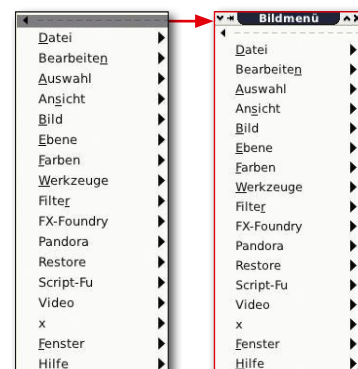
Datei
Bearbeiten
Auswahl
Ansicht
Bild
Ebene
Farben
Werkzeuge
Filter
FX-Foundry
Pandora
Restore
Script-Fu
Video
x
Fenster
Hilfe

Bildmenü

Datei
Bearbeiten
Auswahl
Ansicht
Bild
Ebene
Farben
Werkzeuge
Filter
FX-Foundry
Pandora
Restore
Script-Fu
Video
x
Fenster
Hilfe